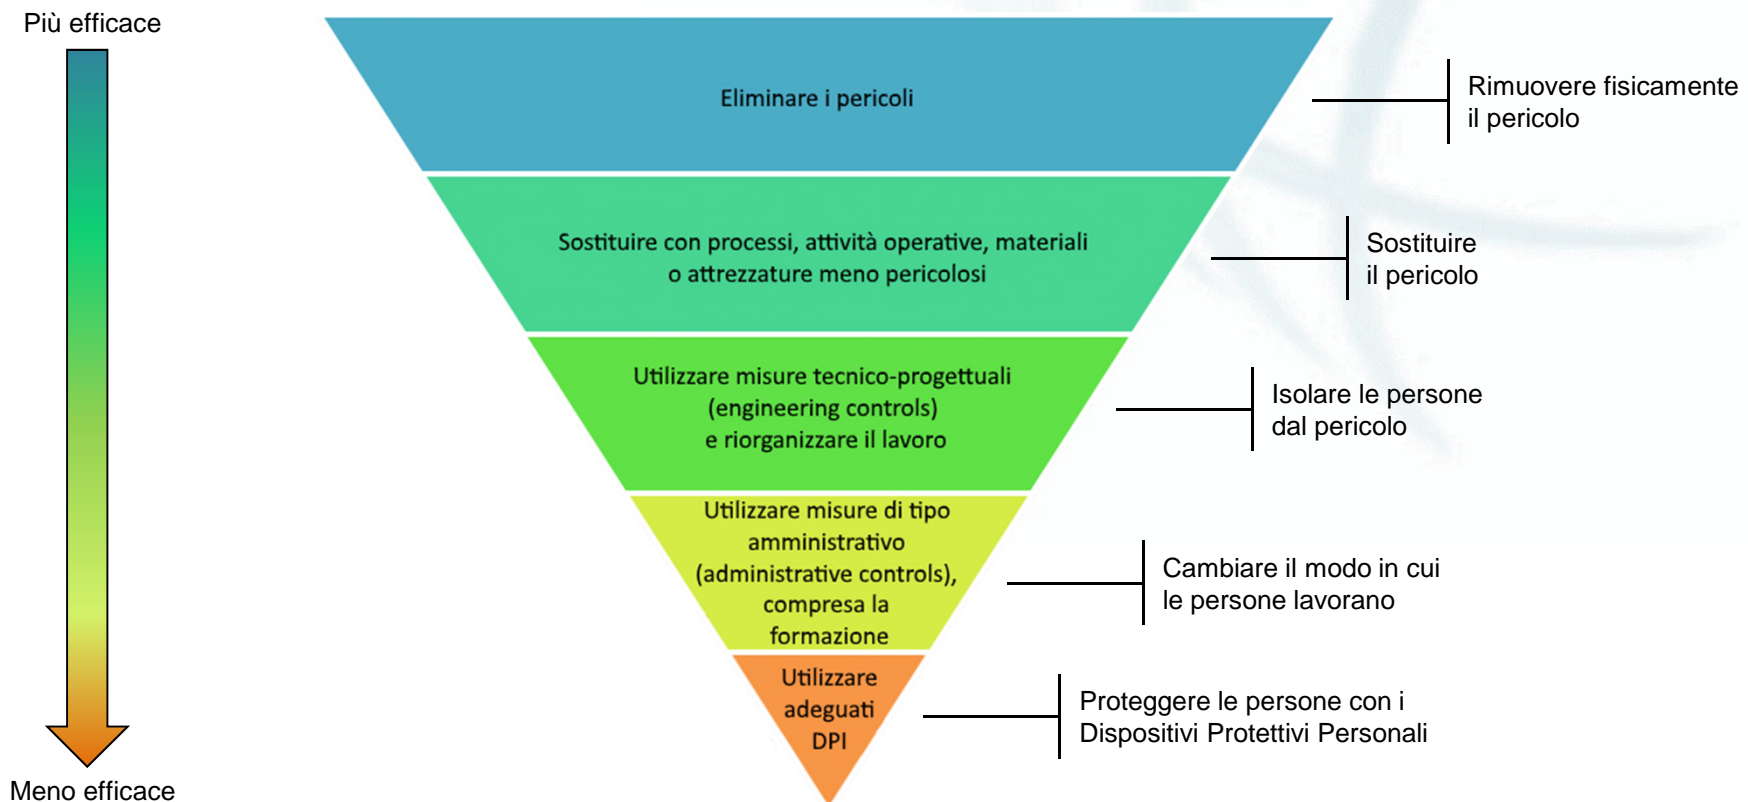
Più efficace

Meno efficace

Eliminare i pericoli

Rimuovere fisicamente il pericolo

Sostituire con processi, attività operative, materiali o attrezzature meno pericolosi

Sostituire il pericolo

Utilizzare misure tecnico-progettuali (engineering controls) e riorganizzare il lavoro

Isolare le persone dal pericolo

Utilizzare misure di tipo amministrativo (administrative controls), compresa la formazione

Cambiare il modo in cui le persone lavorano

Utilizzare adeguati DPI

Proteggere le persone con i Dispositivi Protettivi Personali